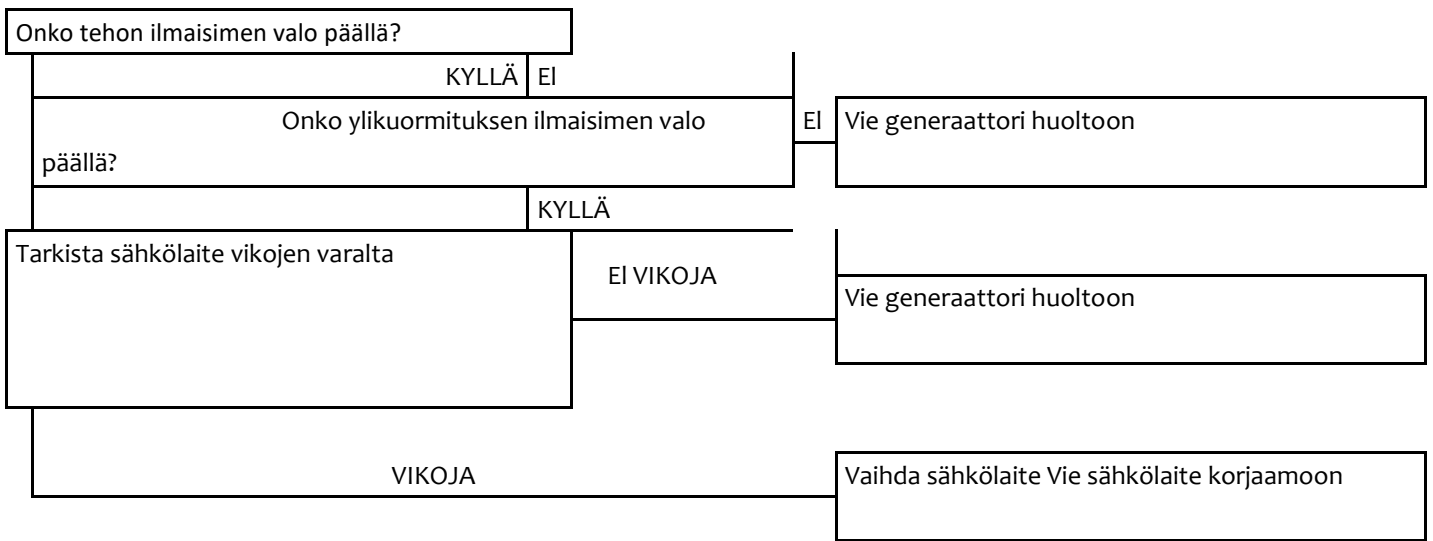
Onko tehon ilmaisimen valo päällä?

KYLLÄ El

Onko ylikuormituksen ilmaisimen valo päällä?

El

Vie generaattori huoltoon

KYLLÄ

Tarkista sähkölaite vikojen varalta

El VIKOJA

Vie generaattori huoltoon

VIKOJA

Vaihda sähkölaite Vie sähkölaite korjaamoon